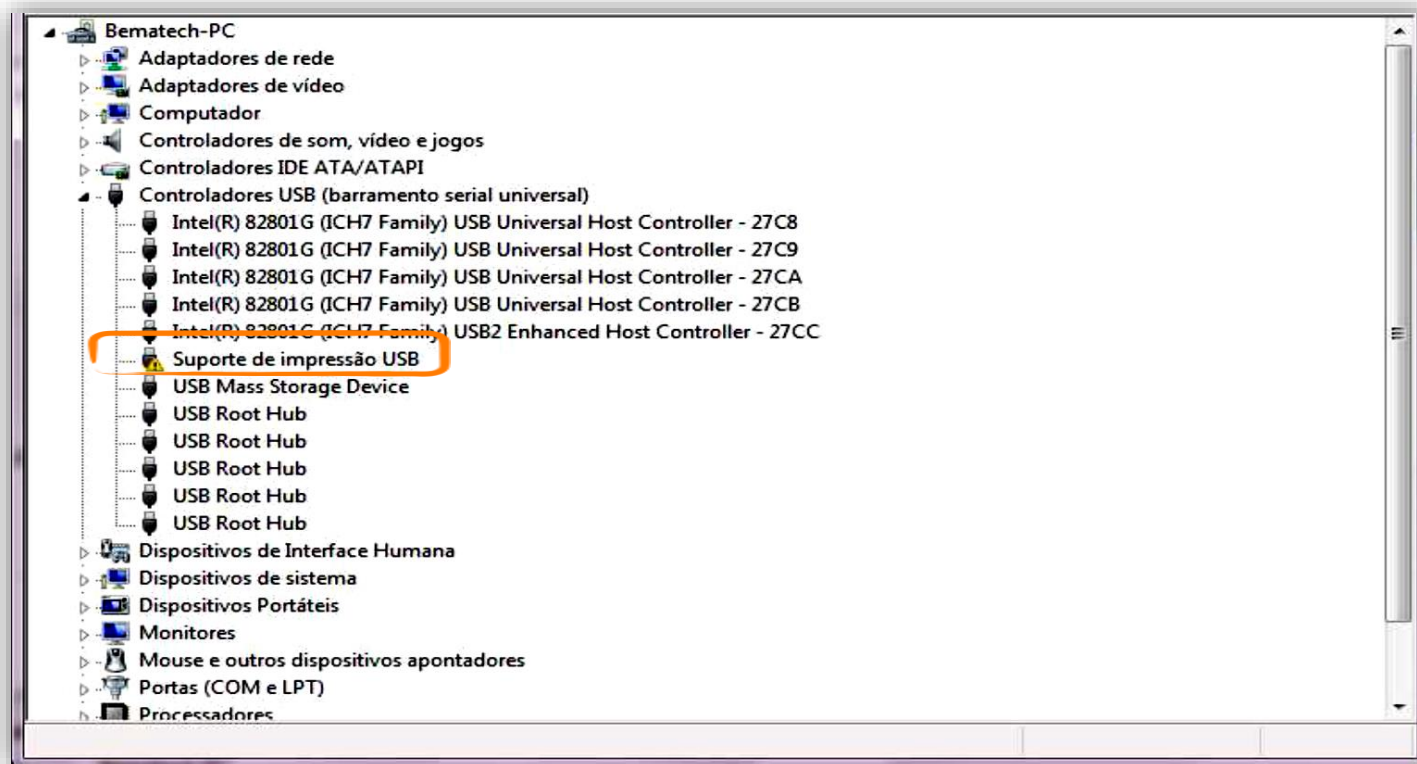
Bematech-PC
Adaptadores de rede
Adaptadores de vídeo
Computador
Controladores de som, vídeo e jogos
Controladores IDE ATA/ATAPI
Controladores USB (barramento serial universal)
Intel(R) 82801G (ICH7 Family) USB Universal Host Controller - 27C8
Intel(R) 82801G (ICH7 Family) USB Universal Host Controller - 27C9
Intel(R) 82801G (ICH7 Family) USB Universal Host Controller - 27CA
Intel(R) 82801G (ICH7 Family) USB Universal Host Controller - 27CB
Intel(R) 82801G (ICH7 Family) USB2 Enhanced Host Controller - 27CC
Suporte de impressão USB
USB Mass Storage Device
USB Root Hub
USB Root Hub
USB Root Hub
USB Root Hub
USB Root Hub
Dispositivos de Interface Humana
Dispositivos de sistema
Dispositivos Portáteis
Monitores
Mouse e outros dispositivos apontadores
Portas (COM e LPT)
Processadores